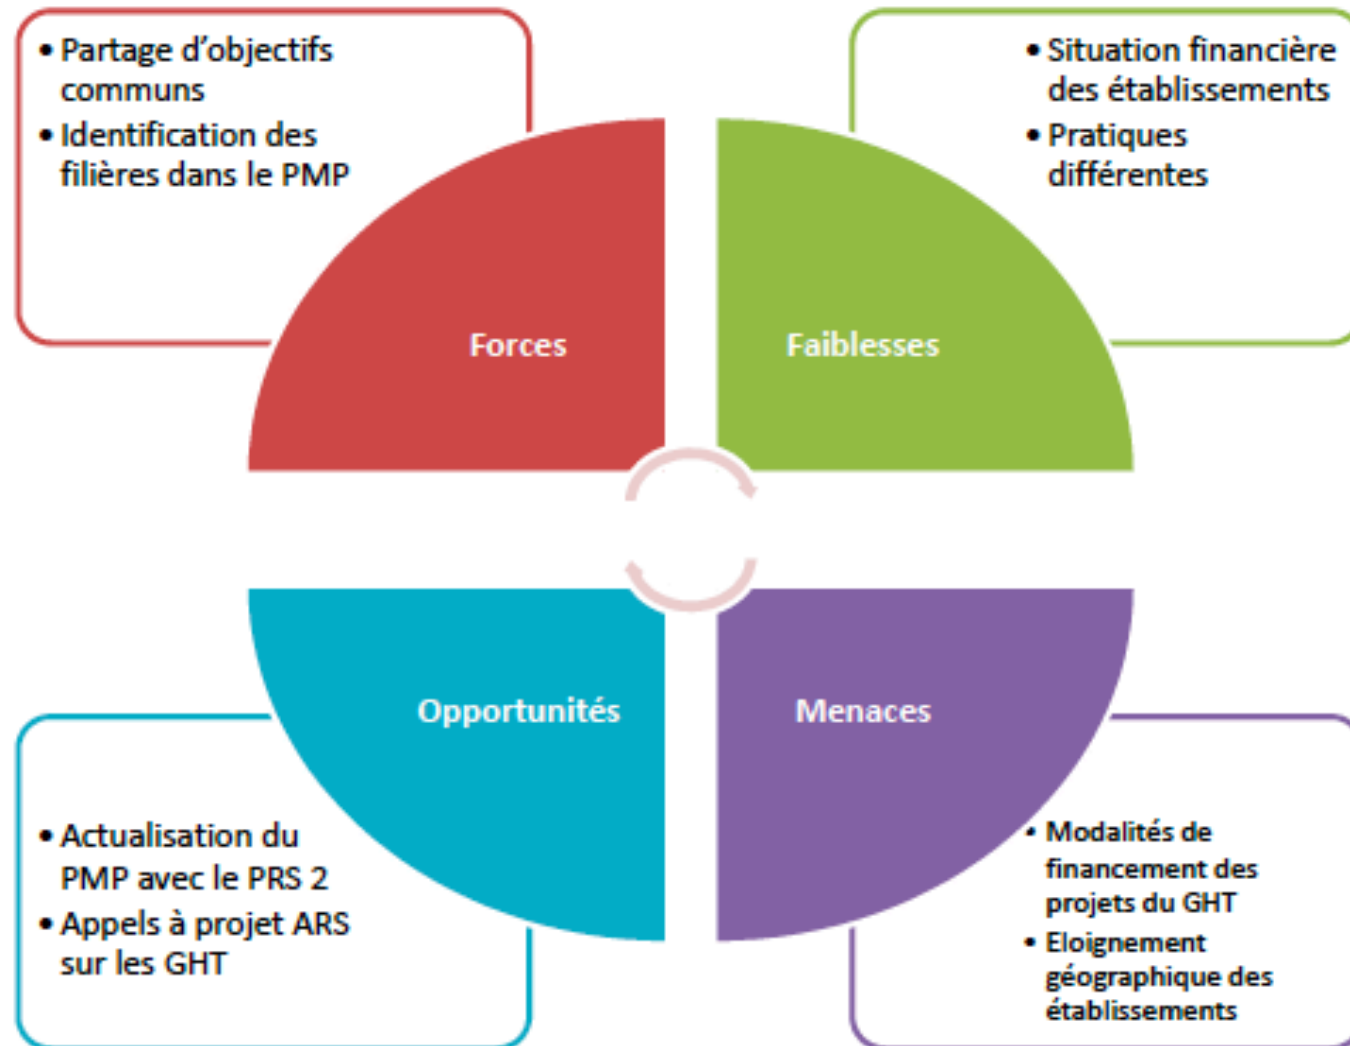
• Partage d'objectifs communs
• Identification des filières dans le PMP

• Situation financière des établissements
• Pratiques différentes

Forces

Faiblesses

Opportunités

Menaces

• Actualisation du PMP avec le PRS 2
• Appels à projet ARS sur les GHT

• Modalités de financement des projets du GHT
• Eloignement géographique des établissements